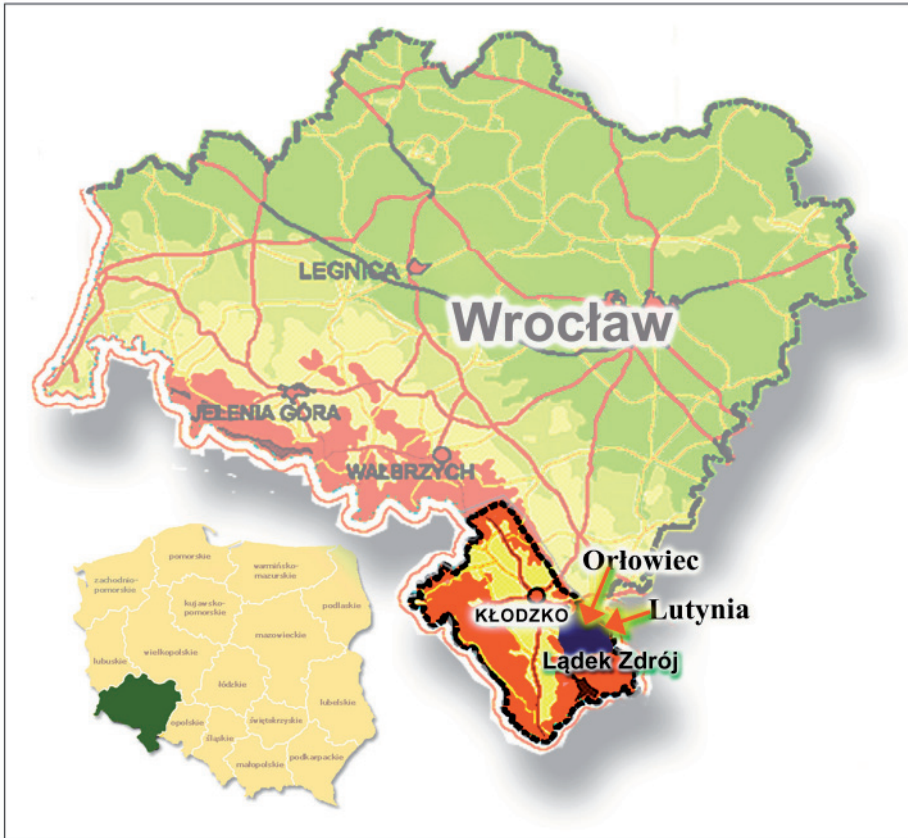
LEGNICA

Wrocław

JELENIA GÓRA

WAŁBRZYCH

Orłowiec

KŁODZKO

Lutynia

Lądek Zdrój

pomorskie

warmińsko-mazurskie

zachodnio-pomorskie

kujawsko-pomorskie

podlaskie

mazowieckie

lubuskie

wielkopolskie

łódzkie

lubelskie

opolskie

świętokrzyskie

śląskie

małopolskie

podkarpackie